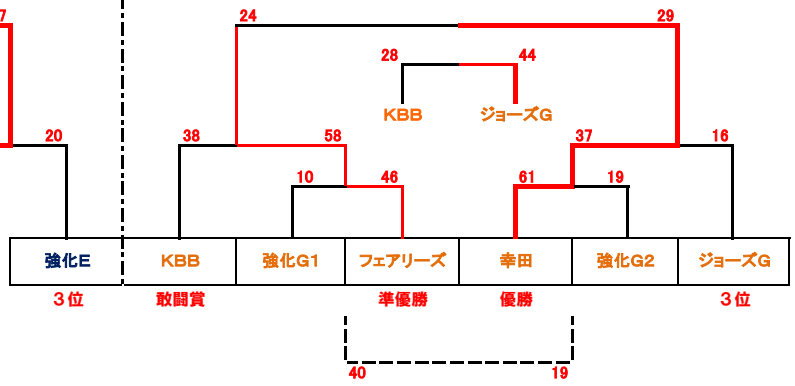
7

24

29

28

44

KBB

ジョーズG

20

38

58

37

16

10

46

61

19

| 強化E | KBB | 強化G1 | フェアリーズ | 幸田 | 強化G2 | ジョーズG |
|---|---|---|---|---|---|---|

３位

敢闘賞

準優勝

優勝

３位

40

19